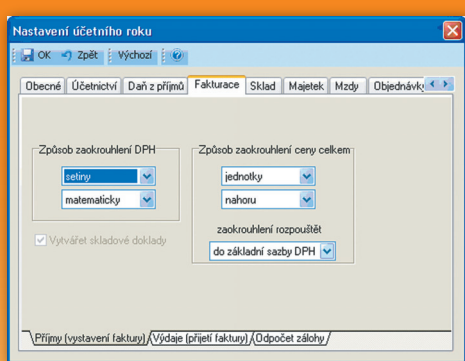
Nastavení účetního roku

OK Zpět Výchozí ?

Obecné | Účetnictví | Daň z příjmů | Fakturace | Sklad | Majetek | Mzdy | Objednávky

Způsob zaokrouhlení DPH
setiny
matematicky

Vytvářet skladové doklady

Způsob zaokrouhlení ceny celkem
jednotky
nahoru

zaokrouhlení rozpouštět
do základní sazby DPH

Příjmy (vystavení faktury) | Výdaje (přijetí faktury) | Odpočet zálohy